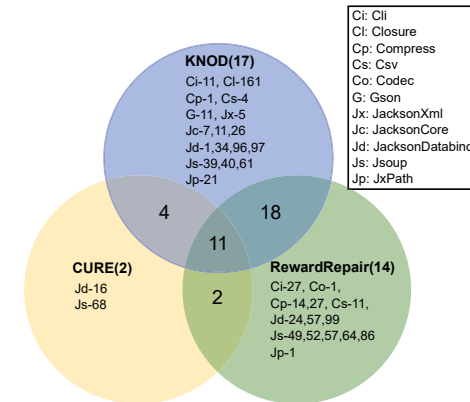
KNOD(17)
Ci-11, Cl-161
Cp-1, Cs-4
G-11, Jx-5
Jc-7,11,26
Jd-1,34,96,97
Js-39,40,61
Jp-21

4

18

11

2

CURE(2)
Jd-16
Js-68

RewardRepair(14)
Ci-27, Co-1,
Cp-14,27, Cs-11,
Jd-24,57,99
Js-49,52,57,64,86
Jp-1

Ci: Cli
Cl: Closure
Cp: Compress
Cs: Csv
Co: Codec
G: Gson
Jx: JacksonXml
Jc: JacksonCore
Jd: JacksonDatabind
Js: Jsoup
Jp: JxPath